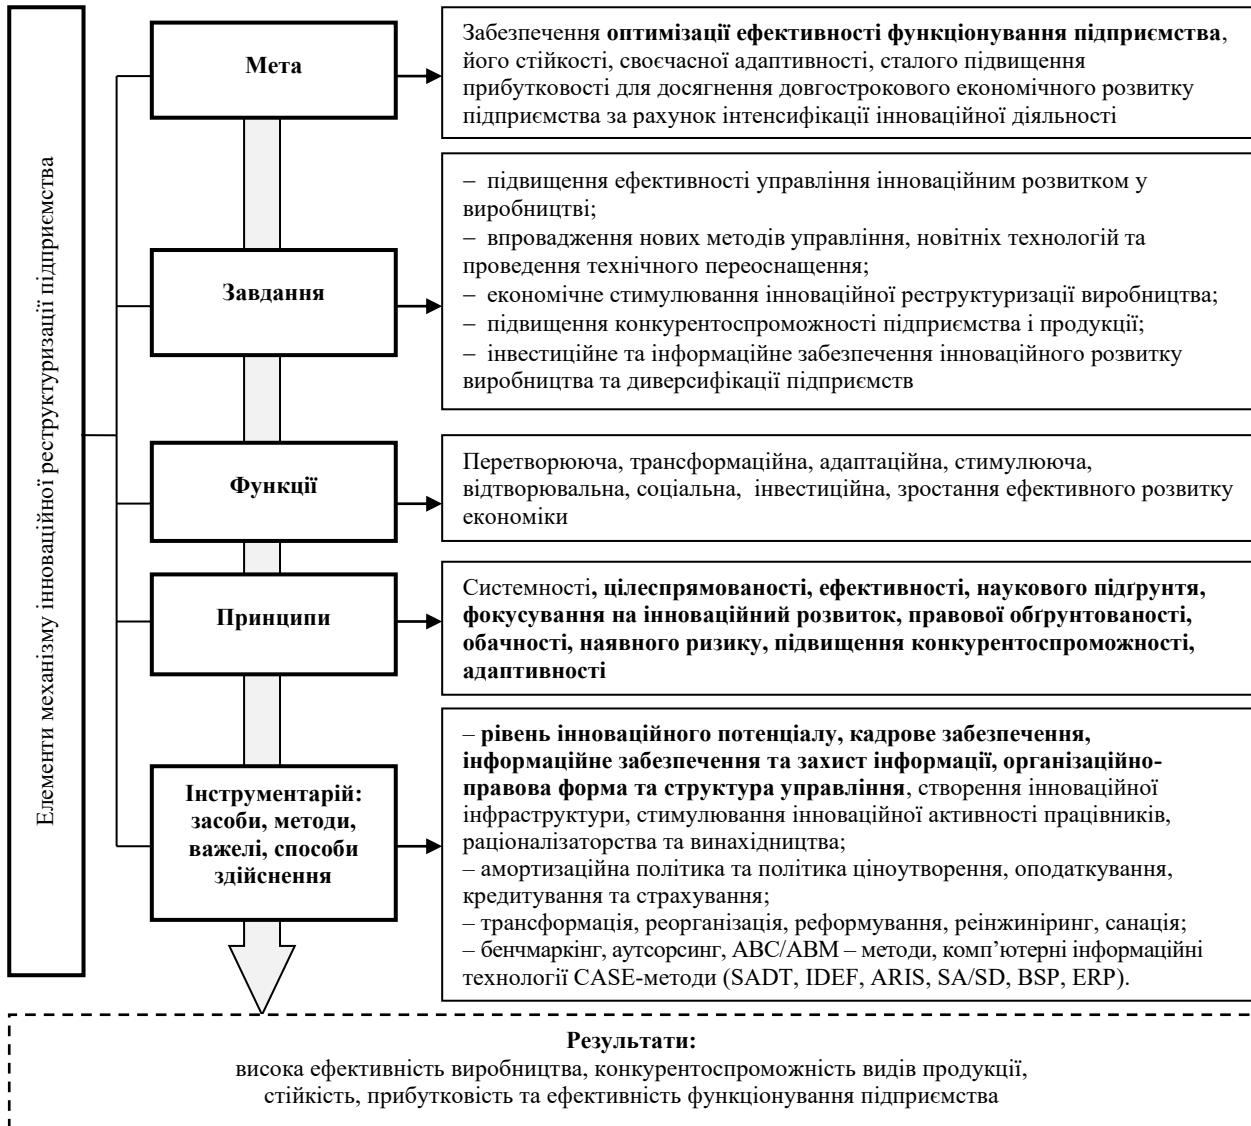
Елементи механізму інноваційної реструктуризації підприємства

Мета

Забезпечення оптимізації ефективності функціонування підприємства, його стійкості, своєчасної адаптивності, сталого підвищення прибутковості для досягнення довгострокового економічного розвитку підприємства за рахунок інтенсифікації інноваційної діяльності

Завдання

– підвищення ефективності управління інноваційним розвитком у виробництві;
– впровадження нових методів управління, новітніх технологій та проведення технічного переоснащення;
– економічне стимулювання інноваційної реструктуризації виробництва;
– підвищення конкурентоспроможності підприємства і продукції;
– інвестиційне та інформаційне забезпечення інноваційного розвитку виробництва та диверсифікації підприємств

Функції

Перетворююча, трансформаційна, адаптаційна, стимулююча, відтворювальна, соціальна, інвестиційна, зростання ефективного розвитку економіки

Принципи

Системності, цілеспрямованості, ефективності, наукового підгрунтя, фокусування на інноваційний розвиток, правової обгрунтованості, обачності, наявного ризику, підвищення конкурентоспроможності, адаптивності

Інструментарій: засоби, методи, важелі, способи здійснення

– рівень інноваційного потенціалу, кадрове забезпечення, інформаційне забезпечення та захист інформації, організаційно-правова форма та структура управління, створення інноваційної інфраструктури, стимулювання інноваційної активності працівників, раціоналізаторства та винахідництва;
– амортизаційна політика та політика ціноутворення, оподаткування, кредитування та страхування;
– трансформація, реорганізація, реформування, реінжиніринг, санація;
– бенчмаркінг, аутсорсинг, ABC/ABM – методи, комп'ютерні інформаційні технології CASE-методи (SADT, IDEF, ARIS, SA/SD, BSP, ERP).

Результати:
висока ефективність виробництва, конкурентоспроможність видів продукції, стійкість, прибутковість та ефективність функціонування підприємства